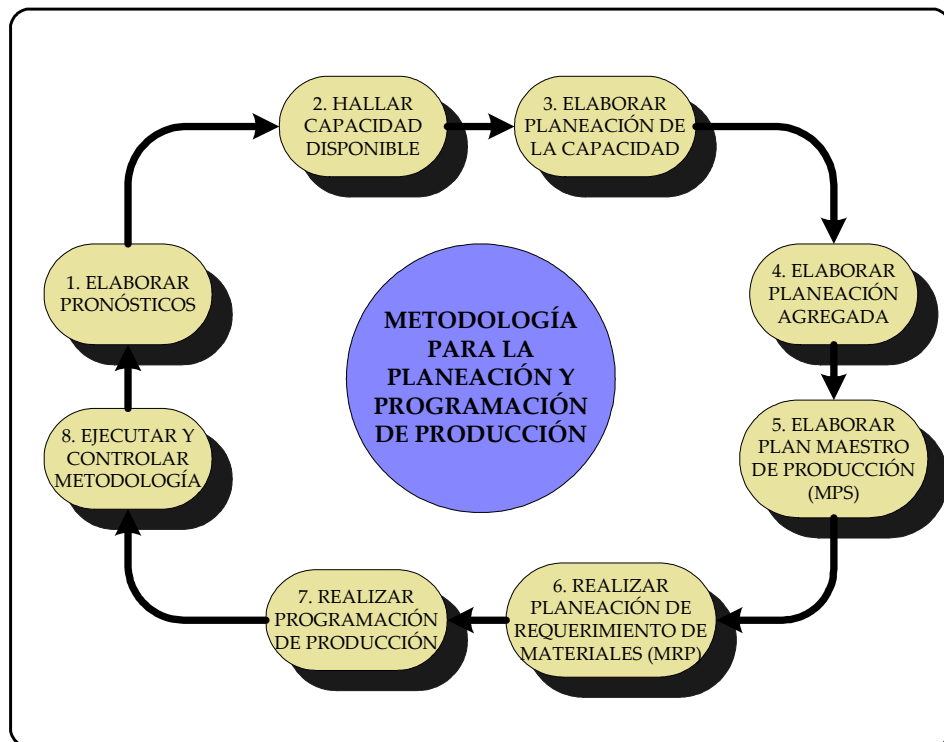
METODOLOGÍA PARA LA PLANEACIÓN Y PROGRAMACIÓN DE PRODUCCIÓN

1. ELABORAR PRONÓSTICOS

2. HALLAR CAPACIDAD DISPONIBLE

3. ELABORAR PLANEACIÓN DE LA CAPACIDAD

4. ELABORAR PLANEACIÓN AGREGADA

5. ELABORAR PLAN MAESTRO DE PRODUCCIÓN (MPS)

6. REALIZAR PLANEACIÓN DE REQUERIMIENTO DE MATERIALES (MRP)

7. REALIZAR PROGRAMACIÓN DE PRODUCCIÓN

8. EJECUTAR Y CONTROLAR METODOLOGÍA